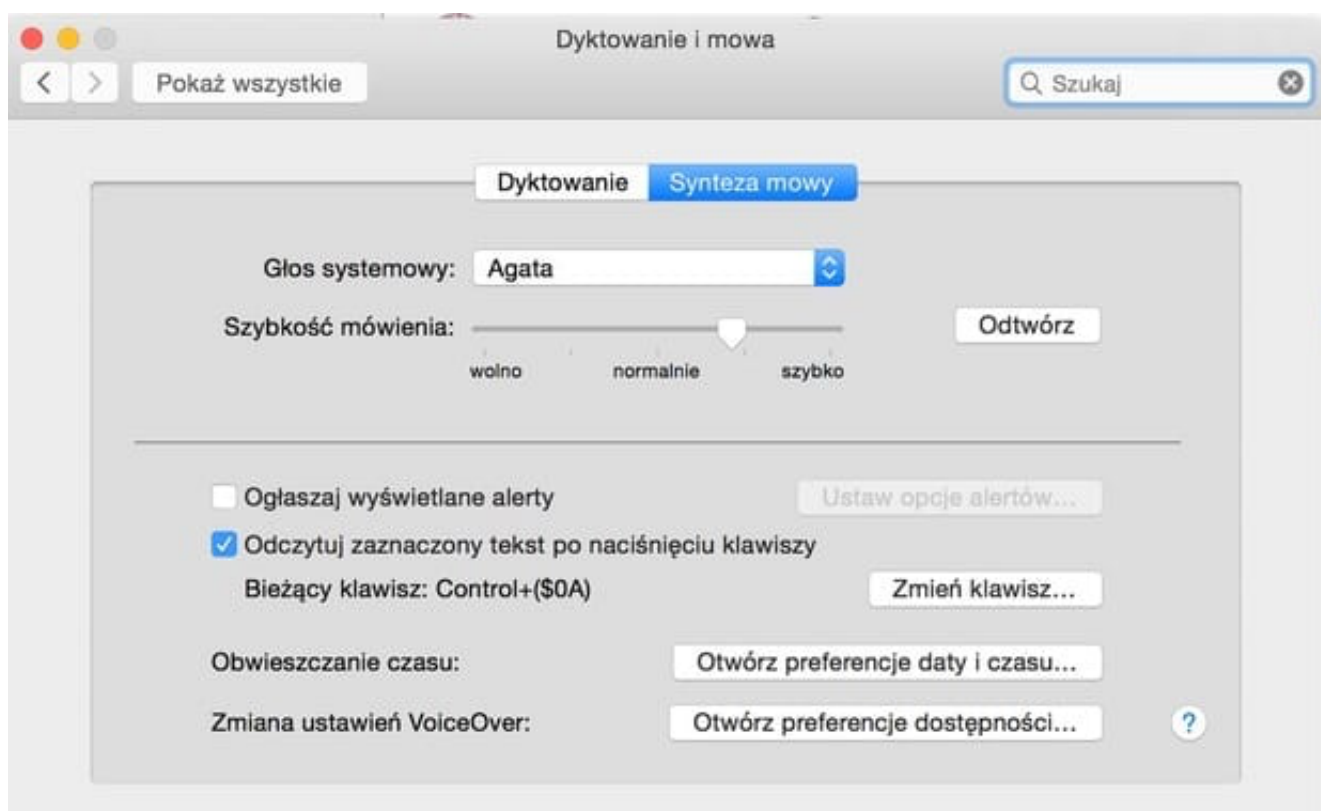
Dyktowanie i mowa

Pokaż wszystkie

Szukaj

Dyktowanie Synteza mowy

Głos systemowy: Agata

Szybkość mówienia:

Odtwórz

wolno normalnie szybko

Ogłaszaj wyświetlane alerty

Ustaw opcje alertów...

Odczytuj zaznaczony tekst po naciśnięciu klawiszy

Bieżący klawisz: Control+($0A)

Zmień klawisz...

Obwieszczanie czasu:

Otwórz preferencje daty i czasu...

Zmiana ustawień VoiceOver:

Otwórz preferencje dostępności...

?